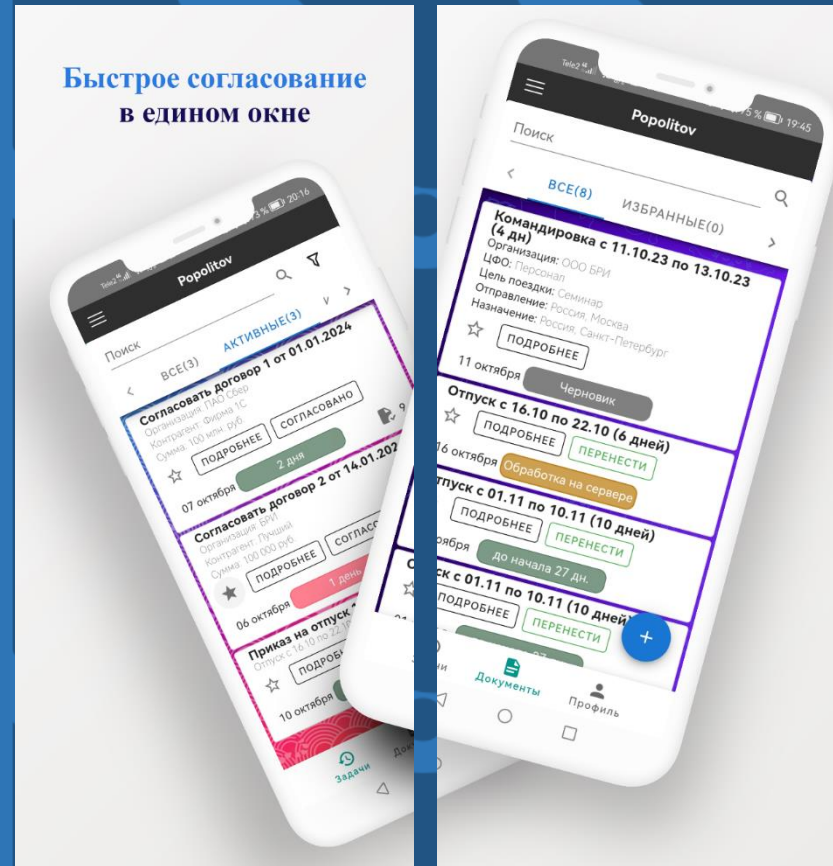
Быстрое согласование в едином окне

Tele2 20:16

Popolitov

Поиск

ВСЕ(3) АКТИВНЫЕ(3)

Согласовать договор 1 от 01.01.2024
Организация: ПАО Сбер
Контрагент: Фирма 1С
Сумма: 100 млн. руб.
ПОДРОБНЕЕ СОГЛАСОВАНО
2 дня
07 октября

Согласовать договор 2 от 14.01.202
Организация: БРИ
Контрагент: Лучший
Сумма: 100 000 руб.
ПОДРОБНЕЕ СОГЛАС
1 день
06 октября

Приказ на отпуск
Отпуск с 16.10 по 22.10
ПОДРОБ
10 октября

Задачи Док

Tele2 5 % 19:45

Popolitov

Поиск

ВСЕ(8) ИЗБРАННЫЕ(0)

Командировка с 11.10.23 по 13.10.23 (4 дн)
Организация: ООО БРИ
ЦФО: Персонал
Цель поездки: Семинар
Отправление: Россия, Москва
Назначение: Россия, Санкт-Петербург
ПОДРОБНЕЕ
11 октября
Черновик

Отпуск с 16.10 по 22.10 (6 дней)
ПОДРОБНЕЕ ПЕРЕНЕСТИ
16 октября
Обработка на сервере

Отпуск с 01.11 по 10.11 (10 дней)
ПОДРОБНЕЕ ПЕРЕНЕСТИ
ября
до начала 27 дн.

Отпуск с 01.11 по 10.11 (10 дней)
ПОДРОБНЕЕ ПЕРЕНЕСТИ

Документы Профиль